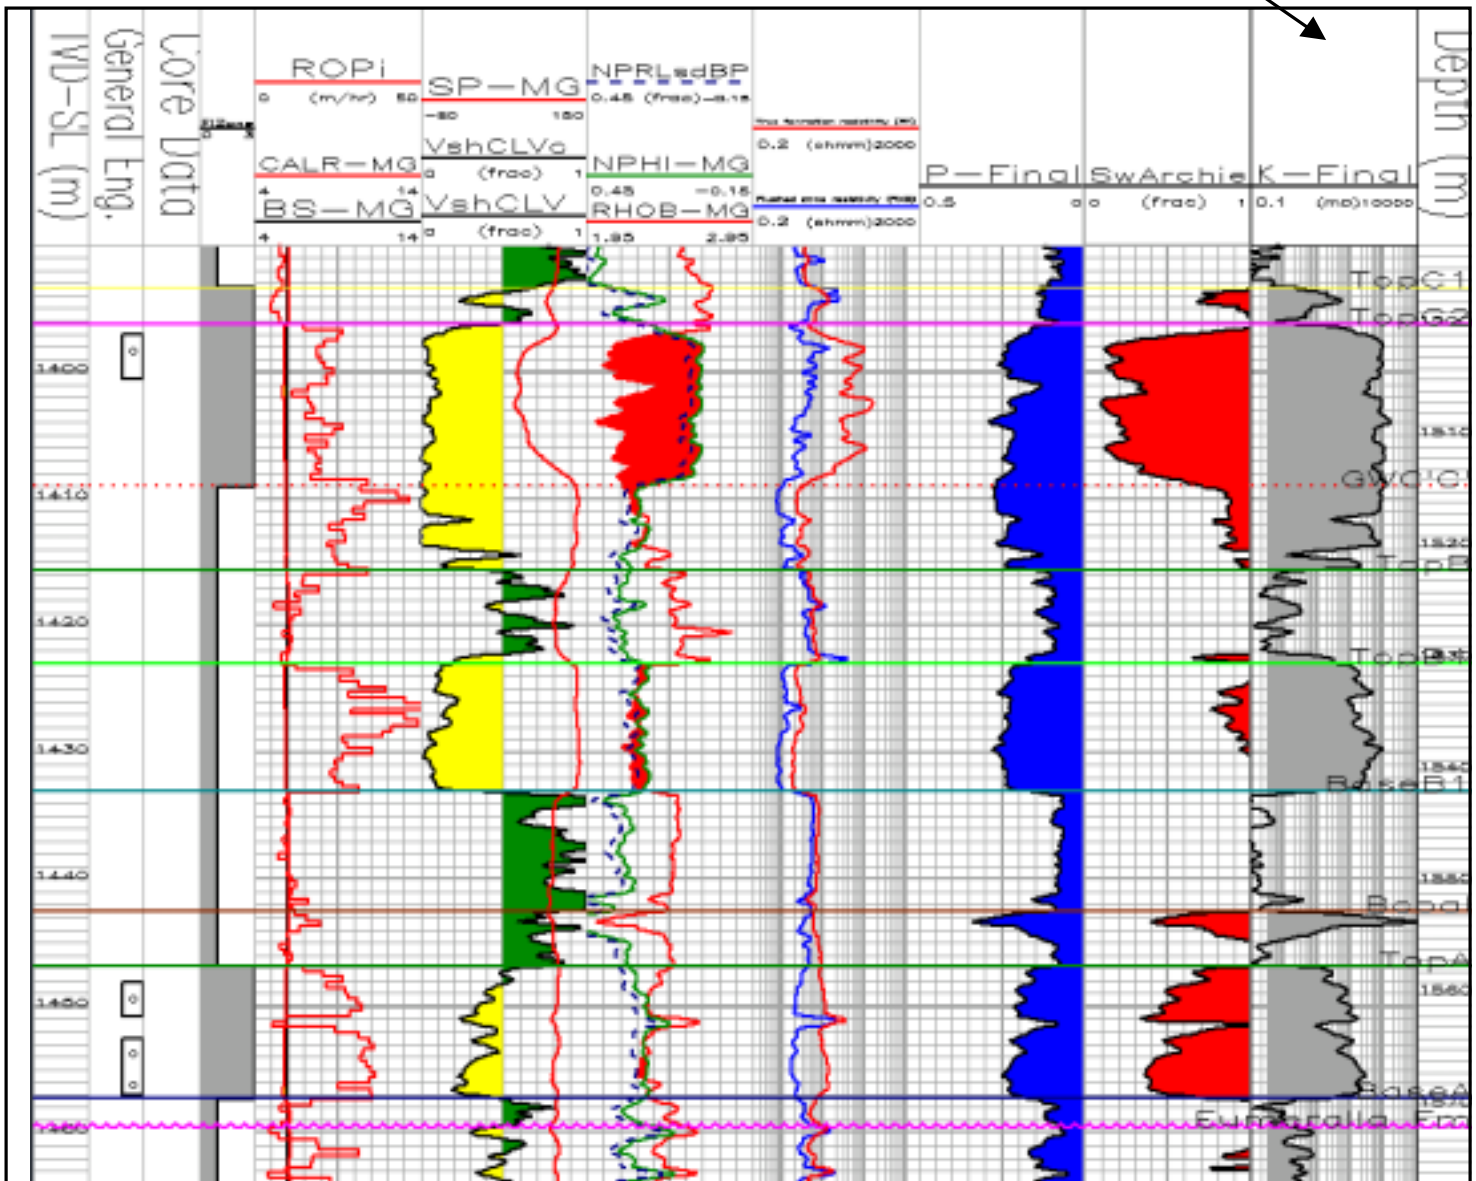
TVD-SL (m)
General Eng.
Core Data
ROPi
0 (m/hr) 50
CALR-MG
4 14
BS-MG
4 14
SP-MG
-50 150
VshCLVo
0 (frac) 1
VshCLV
0 (frac) 1
NPRLsdBP
0.45 (frac) -0.15
NPHI-MG
0.45 -0.15
RHOB-MG
1.95 2.95
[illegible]
0.2 (ohmm) 2000
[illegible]
0.2 (ohmm) 2000
P-Final
0.5 0
SwArchie
0 (frac) 1
K-Final
0.1 (md) 10000
Depth (m)
1400
1410
1420
1430
1440
1450
1460
TopC1
TopG2
1510
GWC
1520
TopB
TopB3
1540
BaseB1
1550
Base
TopA
1560
BaseA
Eumeralla Fm